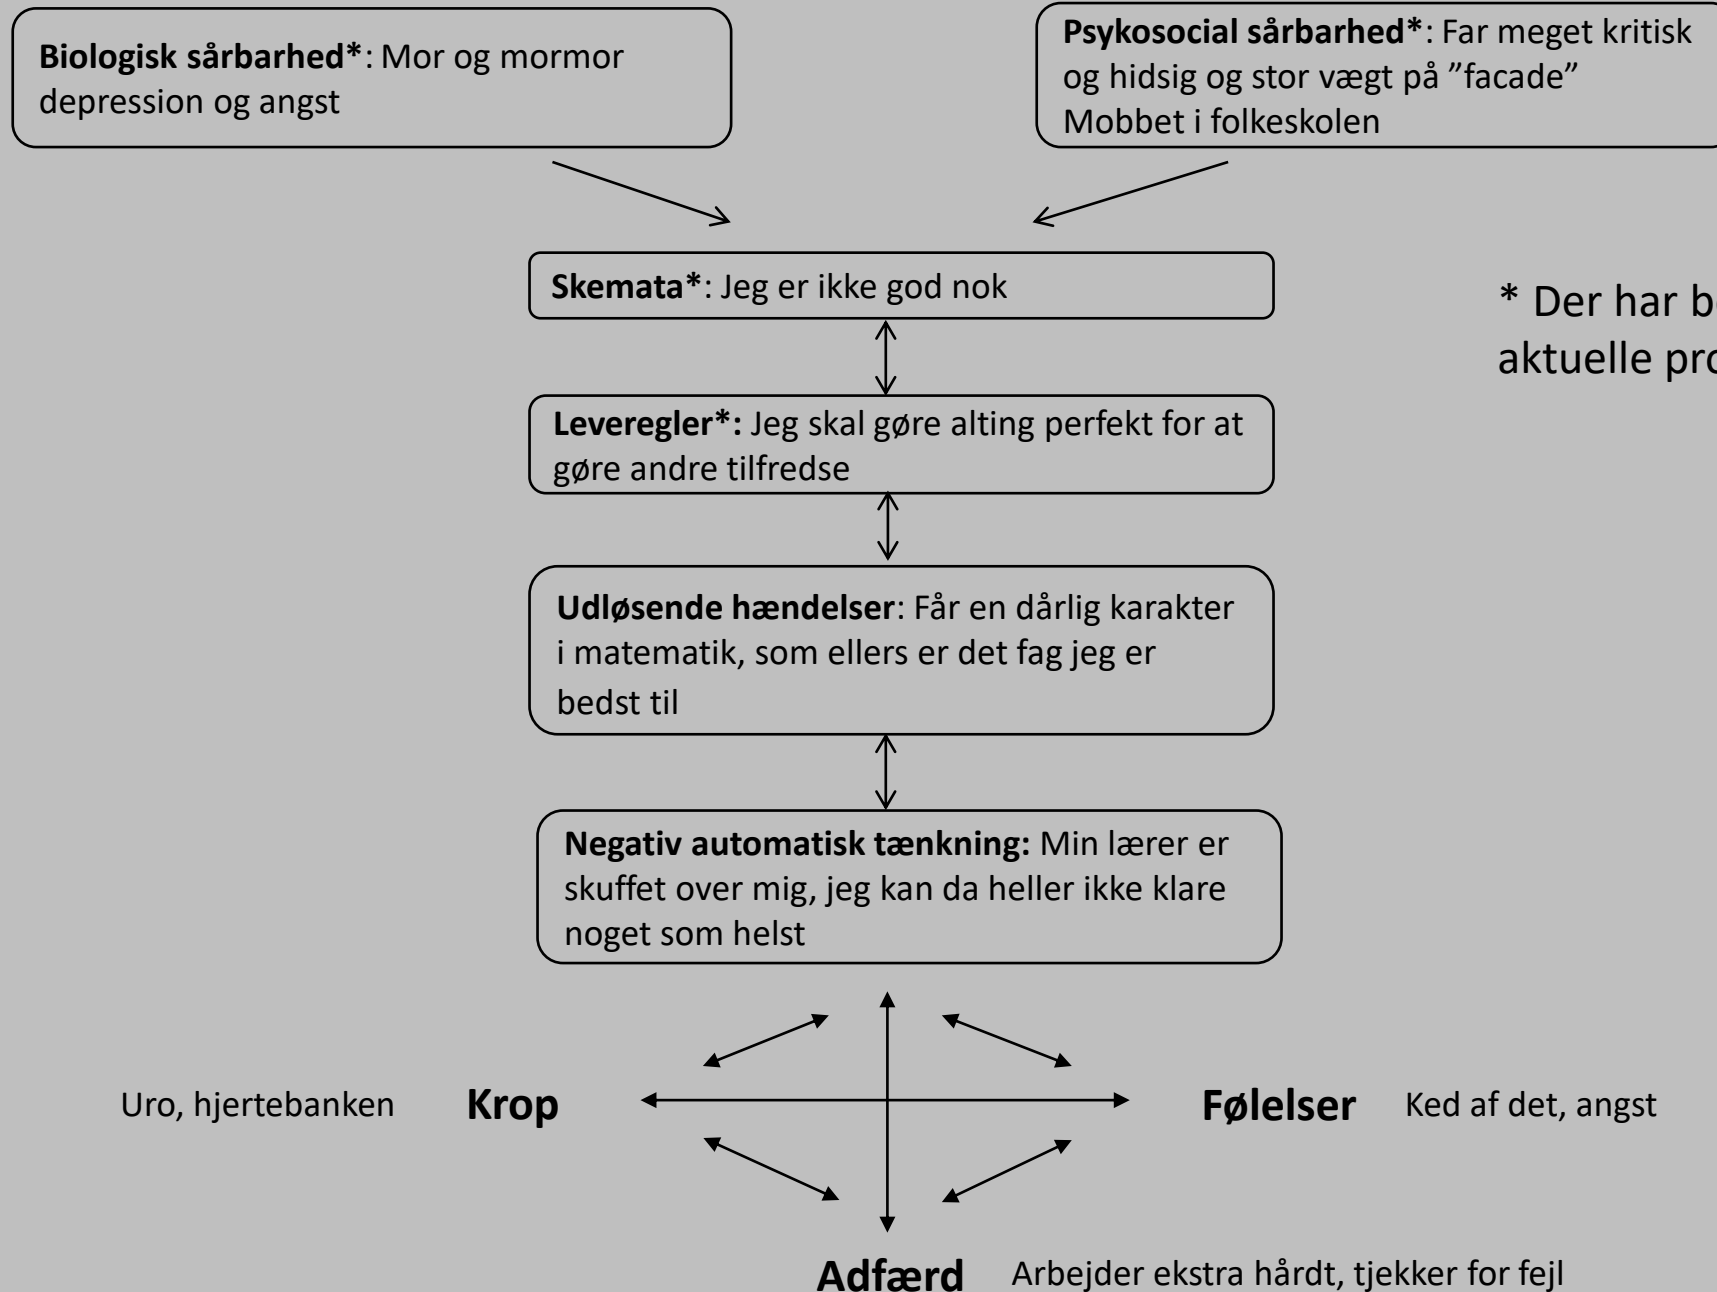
**Biologisk sårbarhed***: Mor og mormor depression og angst

**Psykosocial sårbarhed***: Far meget kritisk og hidsig og stor vægt på ”facade” Mobbet i folkeskolen

**Skemata***: Jeg er ikke god nok

* Der har b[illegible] aktuelle pr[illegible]

**Leveregler*:** Jeg skal gøre alting perfekt for at gøre andre tilfredse

**Udløsende hændelser**: Får en dårlig karakter i matematik, som ellers er det fag jeg er bedst til

**Negativ automatisk tænkning:** Min lærer er skuffet over mig, jeg kan da heller ikke klare noget som helst

Uro, hjertebanken **Krop**

**Følelser** Ked af det, angst

**Adfærd** Arbejder ekstra hårdt, tjekker for fejl